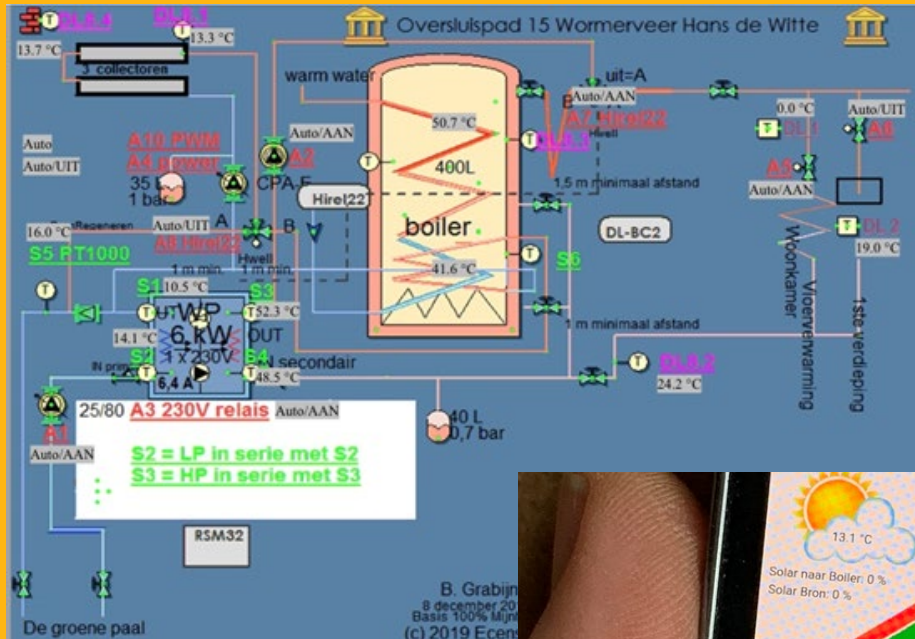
DL6.4 DL6.1
13.7 °C 13.3 °C
3 collectoren
Overssluispad 15 Wormerveer Hans de Witte
warm water
uit=A
Auto/AAN
Auto/UIT
A7 Hirel22
50.7 °C
DL6.1
0.0 °C DL 1
A6
Auto
Auto/UIT
A10 PWM
A4 power
35 L
1 bar
CPA F
Auto/AAN
A2
400L
1,5 m minimaal afstand
A5
Auto/AAN
Hirel22
boiler
DL-BC2
DL 2
19.0 °C
16.0 °C
S5 PT1000
Auto/UIT
A8 Hirel22
A
B
Hwell
1 m min. 1 m min.
41.6 °C
S6
Woonkamer
Vloerverwarming
1ste verdieping
S1 10.5 °C
S3
WP
6 kW
1 x 230V
52.3 °C
OUT
14.1 °C
IN primair
S2
6,4 A
S4
48.5 °C
IN secondair
1 m minimaal afstand
DL6.2
24.2 °C
25/80 A3 230V relais Auto/AAN
A1
Auto/AAN
S2 = LP in serie met S2
S3 = HP in serie met S3
40 L
0,7 bar
RSM32
B. Grabijn
8 december 20
Basis 100% Mijn
(c) 2019 Ecen
De groene paal
13.1 °C
Solar naar Boiler: 0 %
Solar Bron: 0 %